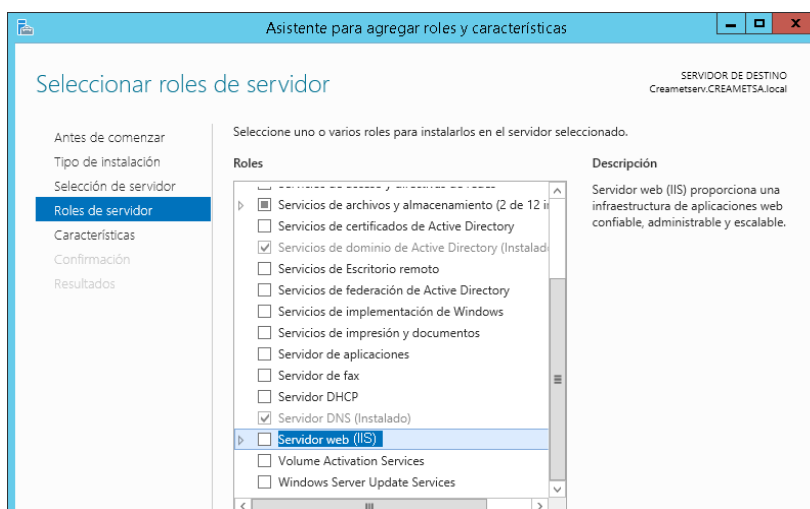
Asistente para agregar roles y características

Seleccionar roles de servidor

SERVIDOR DE DESTINO
Creametserv.CREAMETSA.local

Antes de comenzar
Tipo de instalación
Selección de servidor
Roles de servidor
Características
Confirmación
Resultados

Seleccione uno o varios roles para instalarlos en el servidor seleccionado.

Roles

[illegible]
Servicios de archivos y almacenamiento (2 de 12 i
Servicios de certificados de Active Directory
Servicios de dominio de Active Directory (Instalad
Servicios de Escritorio remoto
Servicios de federación de Active Directory
Servicios de implementación de Windows
Servicios de impresión y documentos
Servidor de aplicaciones
Servidor de fax
Servidor DHCP
Servidor DNS (Instalado)
Servidor web (IIS)
Volume Activation Services
Windows Server Update Services

Descripción

Servidor web (IIS) proporciona una infraestructura de aplicaciones web confiable, administrable y escalable.